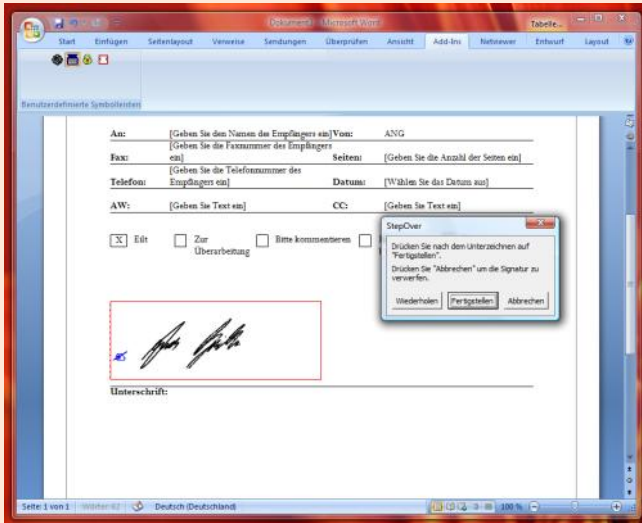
Dokument1 - Microsoft Word

Tabelle...

Start Einfügen Seitenlayout Verweise Sendungen Überprüfen Ansicht Add-Ins Netviewer Entwurf Layout

Benutzerdefinierte Symbolleisten

| An: | [Geben Sie den Namen des Empfängers ein] | Von: | ANG |
|---|---|---|---|
| Fax: | [Geben Sie die Faxnummer des Empfängers ein] | Seiten: | [Geben Sie die Anzahl der Seiten ein] |
| Telefon: | [Geben Sie die Telefonnummer des Empfängers ein] | Datum: | [Wählen Sie das Datum aus] |
| AW: | [Geben Sie Text ein] | CC: | [Geben Sie Text ein] |

X Eilt   Zur Überarbeitung   Bitte kommentieren

StepOver

Drücken Sie nach dem Unterzeichnen auf "Fertigstellen".

Drücken Sie "Abbrechen" um die Signatur zu verwerfen.

Wiederholen Fertigstellen Abbrechen

Unterschrift:

Seite: 1 von 1 Wörter: 82 Deutsch (Deutschland) 100 %